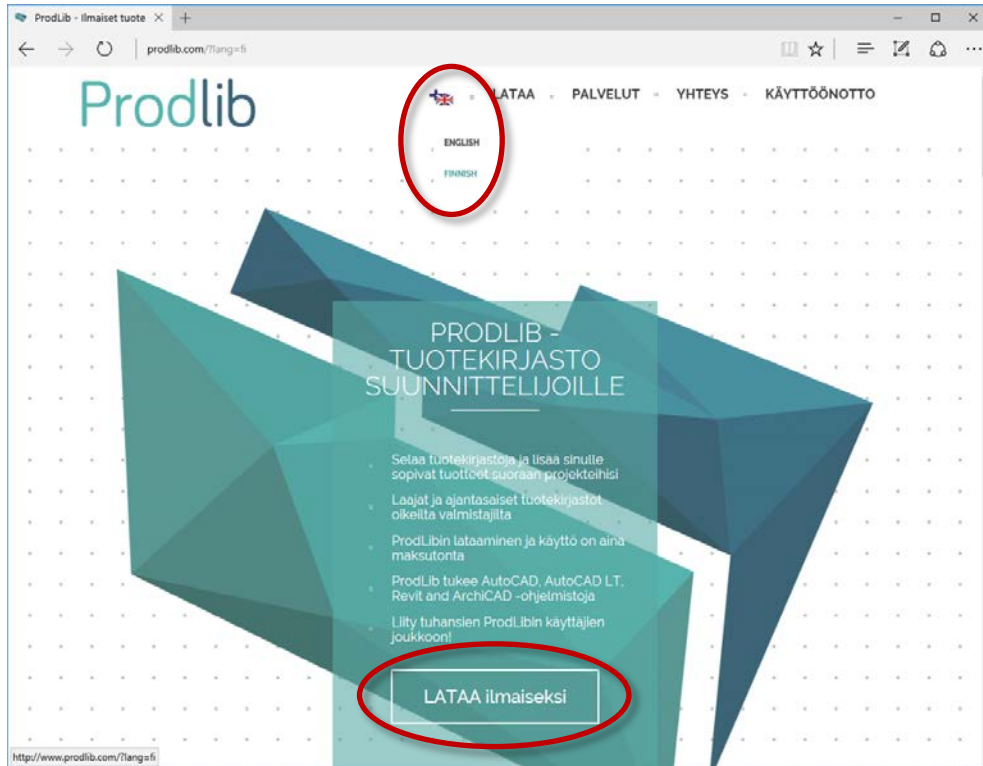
ProdLib - Ilmaiset tuote ×

prodlib.com/?lang=fi

Prodlib

LATAA PALVELUT YHTEYS KÄYTTÖÖNOTTO

ENGLISH

FINNISH

PRODLIB - TUOTEKIRJASTO SUUNNITTELIJOILLE

Selaa tuotekirjastoja ja lisää sinulle sopivat tuotteet suoraan projekteihisi

Laajat ja ajantasaiset tuotekirjastot oikeilta valmistajilta

ProdLibin lataaminen ja käyttö on aina maksutonta

ProdLib tukee AutoCAD, AutoCAD LT, Revit and ArchiCAD -ohjelmistoja

Liity tuhansien ProdLibin käyttäjien joukkoon!

LATAA ilmaiseksi

http://www.prodlib.com/?lang=fi